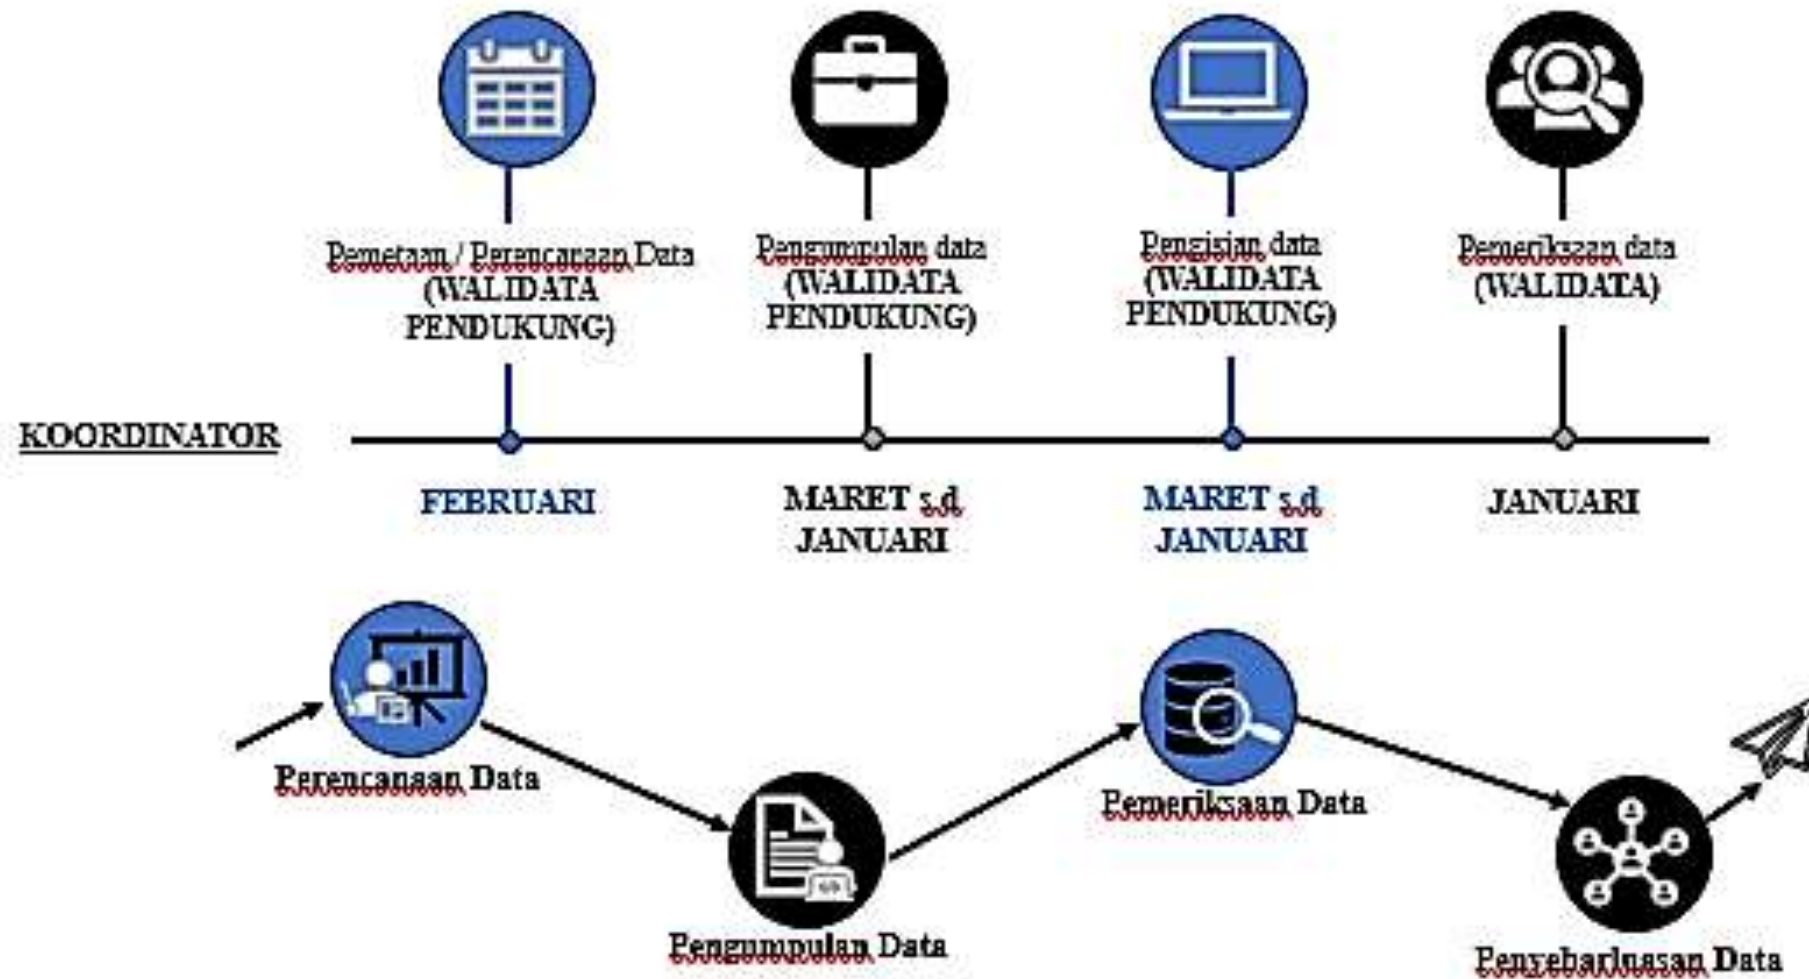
Pemetaan / Perencanaan Data (WALIDATA PENDUKUNG)

Pengumpulan data (WALIDATA PENDUKUNG)

Pengisian data (WALIDATA PENDUKUNG)

Pemeriksaan data (WALIDATA)

KOORDINATOR

FEBRUARI

MARET s.d JANUARI

MARET s.d JANUARI

JANUARI

Perencanaan Data

Pengumpulan Data

Pemeriksaan Data

Penyebarluasan Data